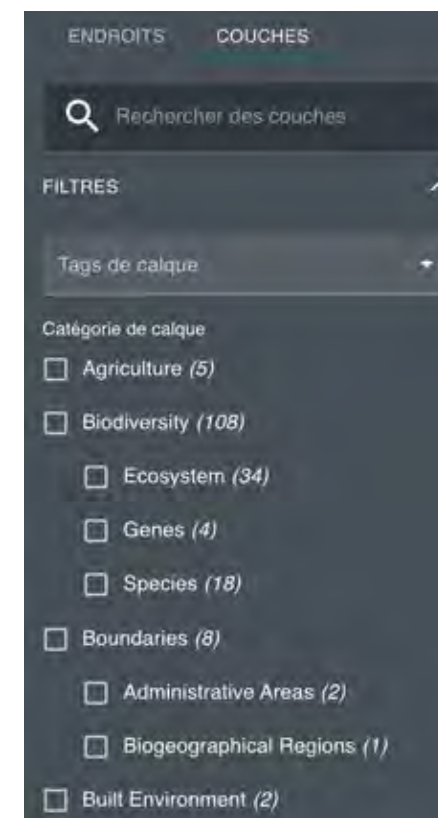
ENDROITS COUCHES

Rechercher des couches

FILTRES

Tags de calque

Catégorie de calque

Agriculture *(5)*

Biodiversity *(108)*

Ecosystem *(34)*

Genes *(4)*

Species *(18)*

Boundaries *(8)*

Administrative Areas *(2)*

Biogeographical Regions *(1)*

Built Environment *(2)*